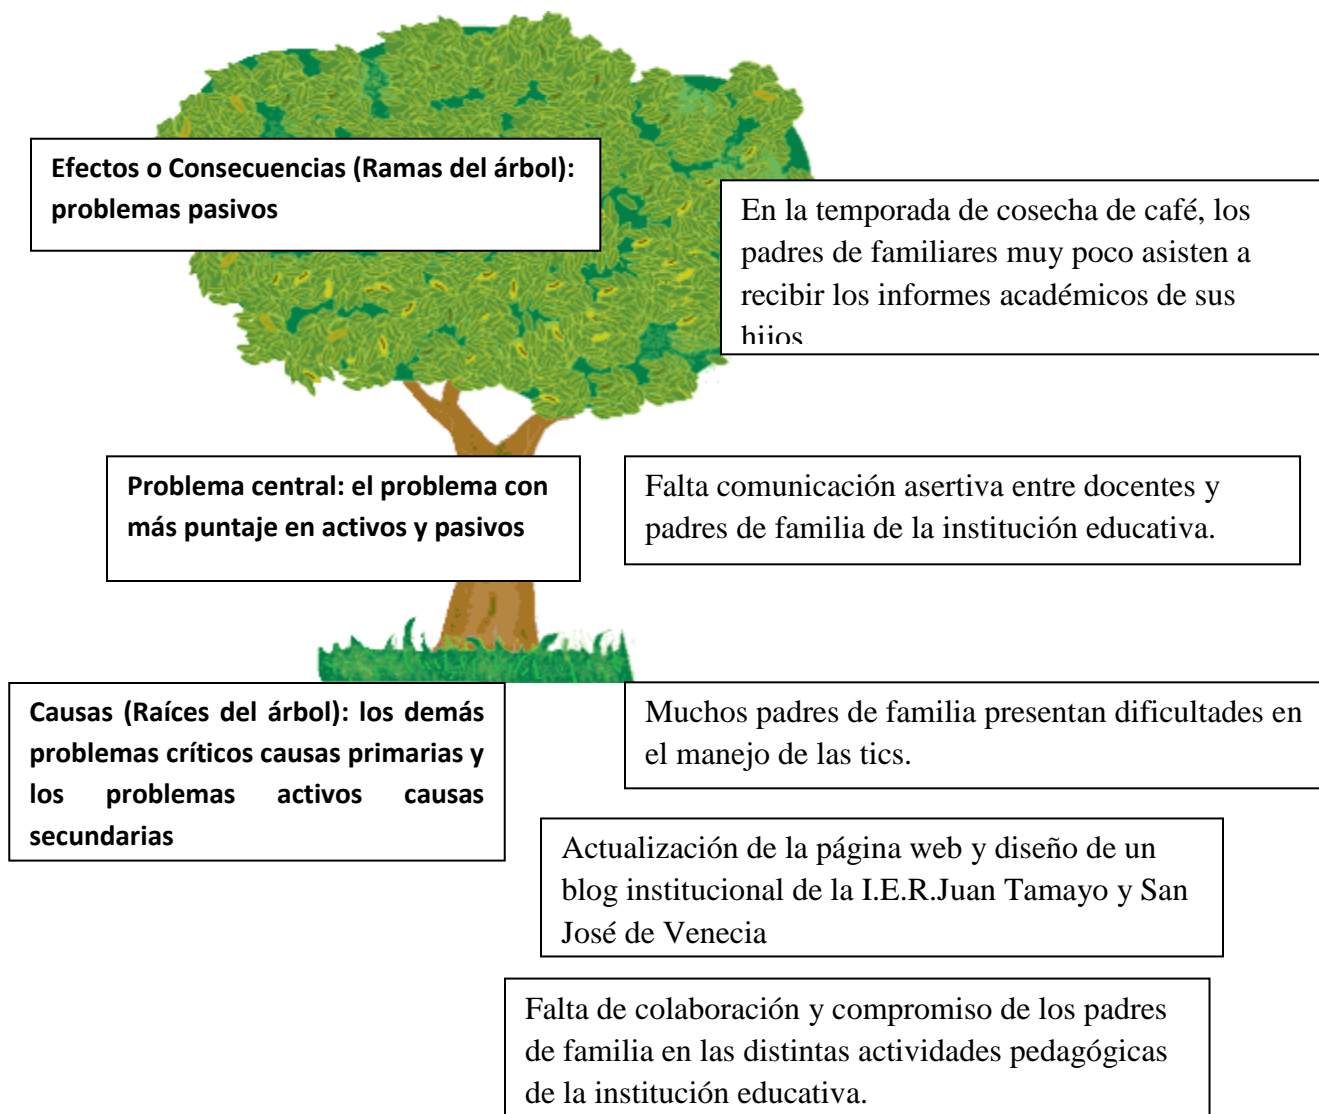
Efectos o Consecuencias (Ramas del árbol): problemas pasivos

En la temporada de cosecha de café, los padres de familiares muy poco asisten a recibir los informes académicos de sus hijos

Problema central: el problema con más puntaje en activos y pasivos

Falta comunicación asertiva entre docentes y padres de familia de la institución educativa.

Causas (Raíces del árbol): los demás problemas críticos causas primarias y los problemas activos causas secundarias

Muchos padres de familia presentan dificultades en el manejo de las tics.

Actualización de la página web y diseño de un blog institucional de la I.E.R.Juan Tamayo y San José de Venecia

Falta de colaboración y compromiso de los padres de familia en las distintas actividades pedagógicas de la institución educativa.